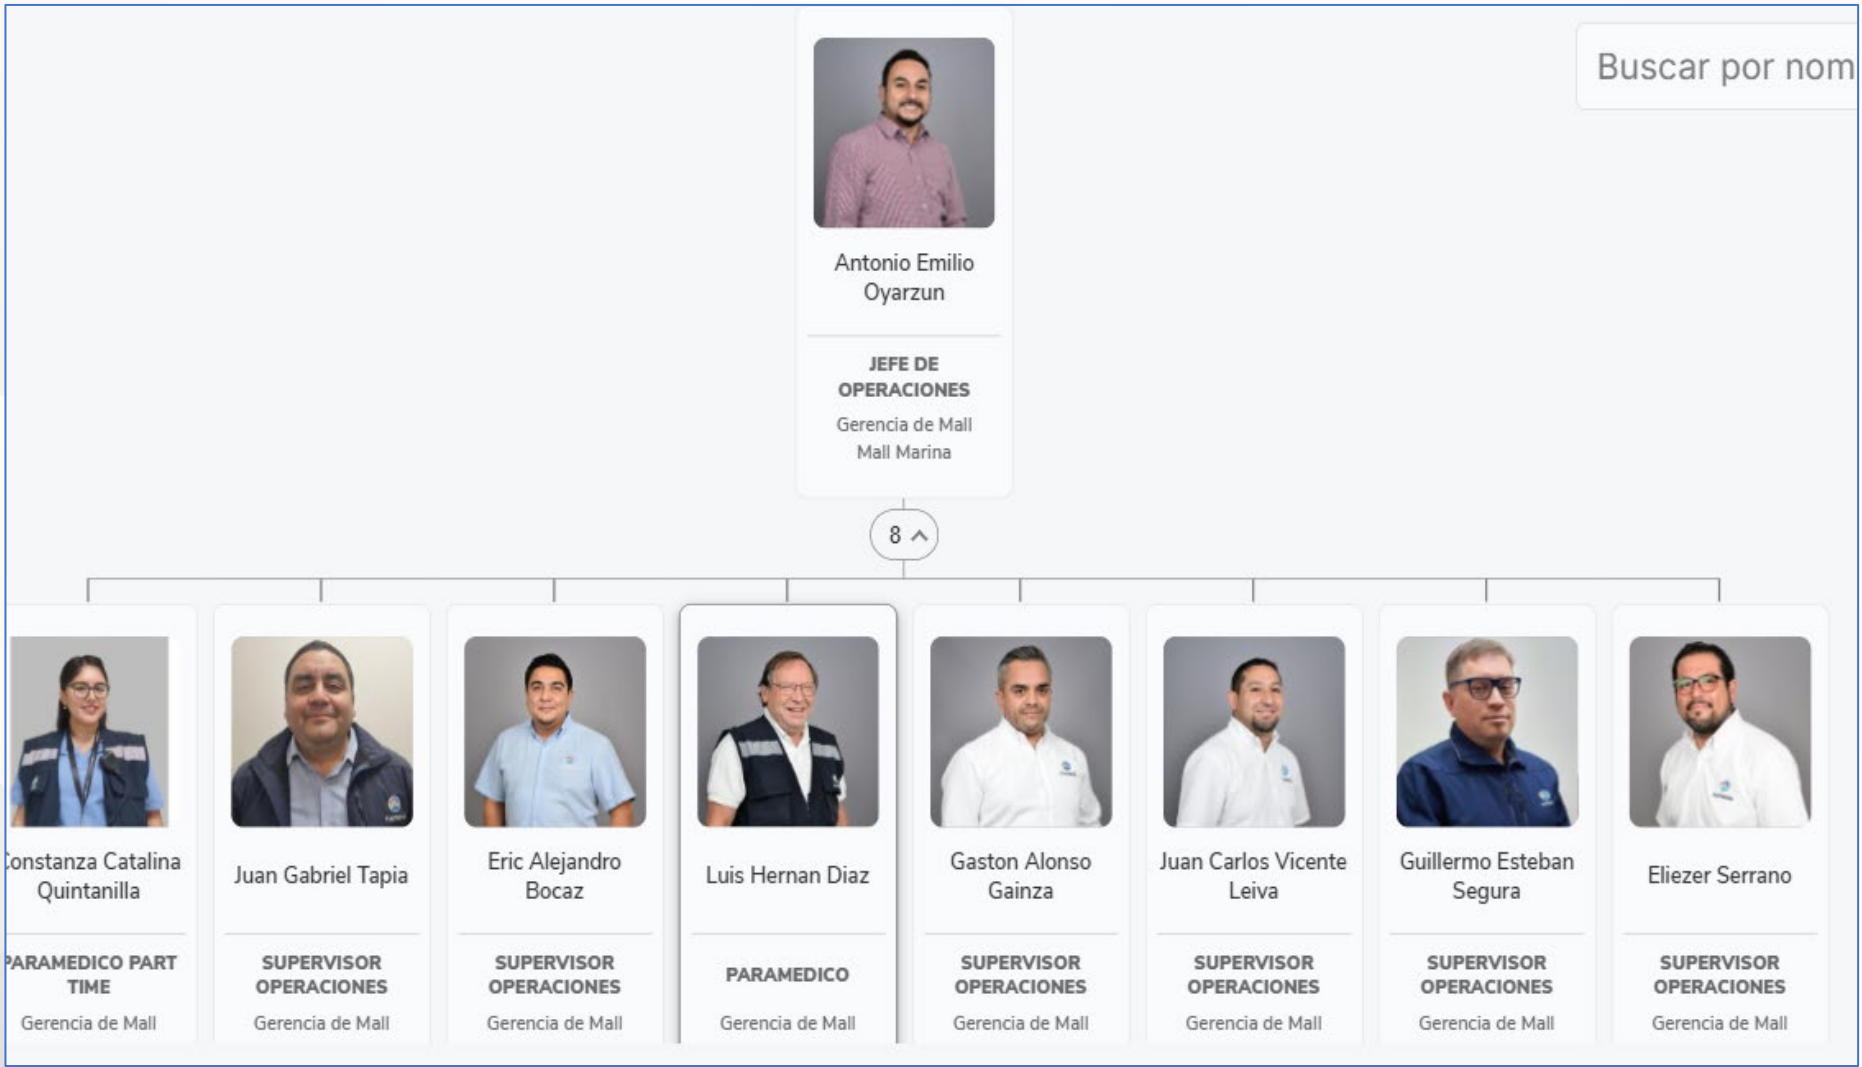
Buscar por nom

Antonio Emilio Oyarzun

JEFE DE OPERACIONES

Gerencia de Mall

Mall Marina

8

Constanza Catalina Quintanilla

PARAMEDICO PART TIME

Gerencia de Mall

Juan Gabriel Tapia

SUPERVISOR OPERACIONES

Gerencia de Mall

Eric Alejandro Bocaz

SUPERVISOR OPERACIONES

Gerencia de Mall

Luis Hernan Diaz

PARAMEDICO

Gerencia de Mall

Gaston Alonso Gainza

SUPERVISOR OPERACIONES

Gerencia de Mall

Juan Carlos Vicente Leiva

SUPERVISOR OPERACIONES

Gerencia de Mall

Guillermo Esteban Segura

SUPERVISOR OPERACIONES

Gerencia de Mall

Eliezer Serrano

SUPERVISOR OPERACIONES

Gerencia de Mall